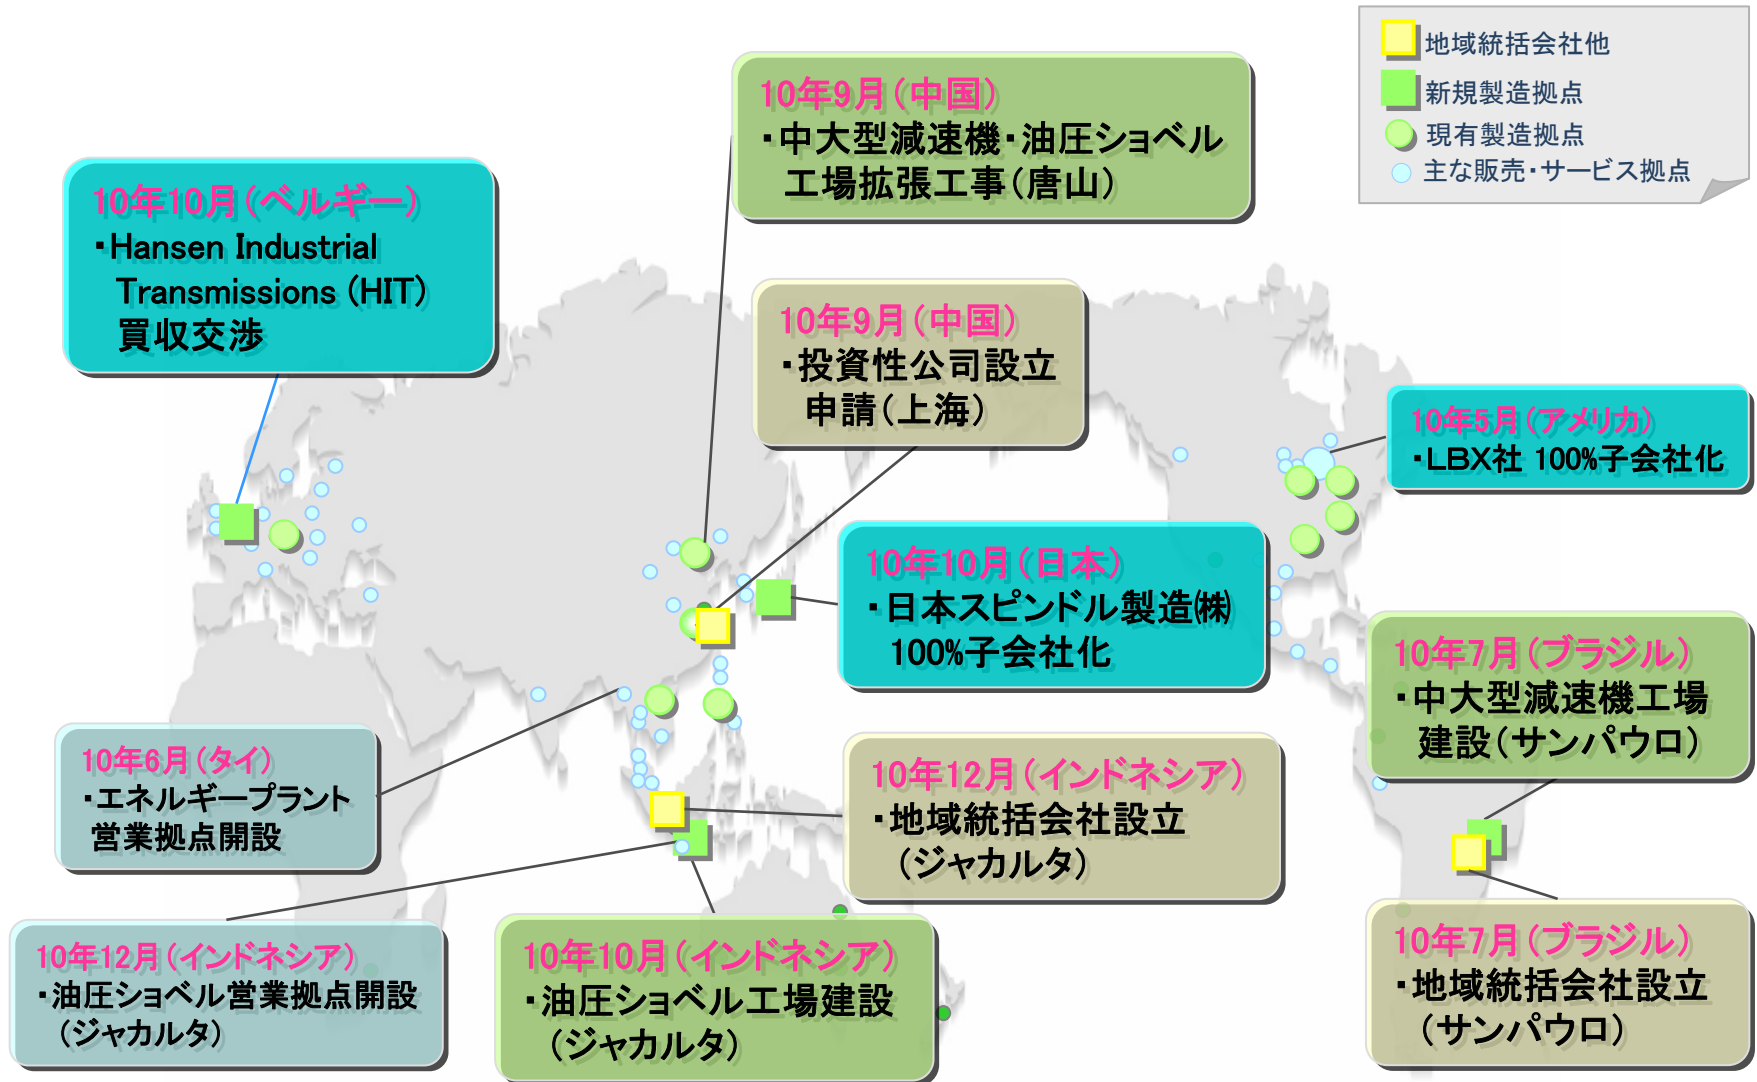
地域統括会社他
新規製造拠点
現有製造拠点
主な販売・サービス拠点

10年10月（ベルギー）
・Hansen Industrial Transmissions (HIT) 買収交渉

10年9月（中国）
・中大型減速機・油圧ショベル工場拡張工事（唐山）

10年9月（中国）
・投資性公司設立申請（上海）

10年5月（アメリカ）
・LBX社 100%子会社化

10年10月（日本）
・日本スピンドル製造㈱ 100%子会社化

10年7月（ブラジル）
・中大型減速機工場建設（サンパウロ）

10年6月（タイ）
・エネルギープラント営業拠点開設

10年12月（インドネシア）
・地域統括会社設立（ジャカルタ）

10年12月（インドネシア）
・油圧ショベル営業拠点開設（ジャカルタ）

10年10月（インドネシア）
・油圧ショベル工場建設（ジャカルタ）

10年7月（ブラジル）
・地域統括会社設立（サンパウロ）